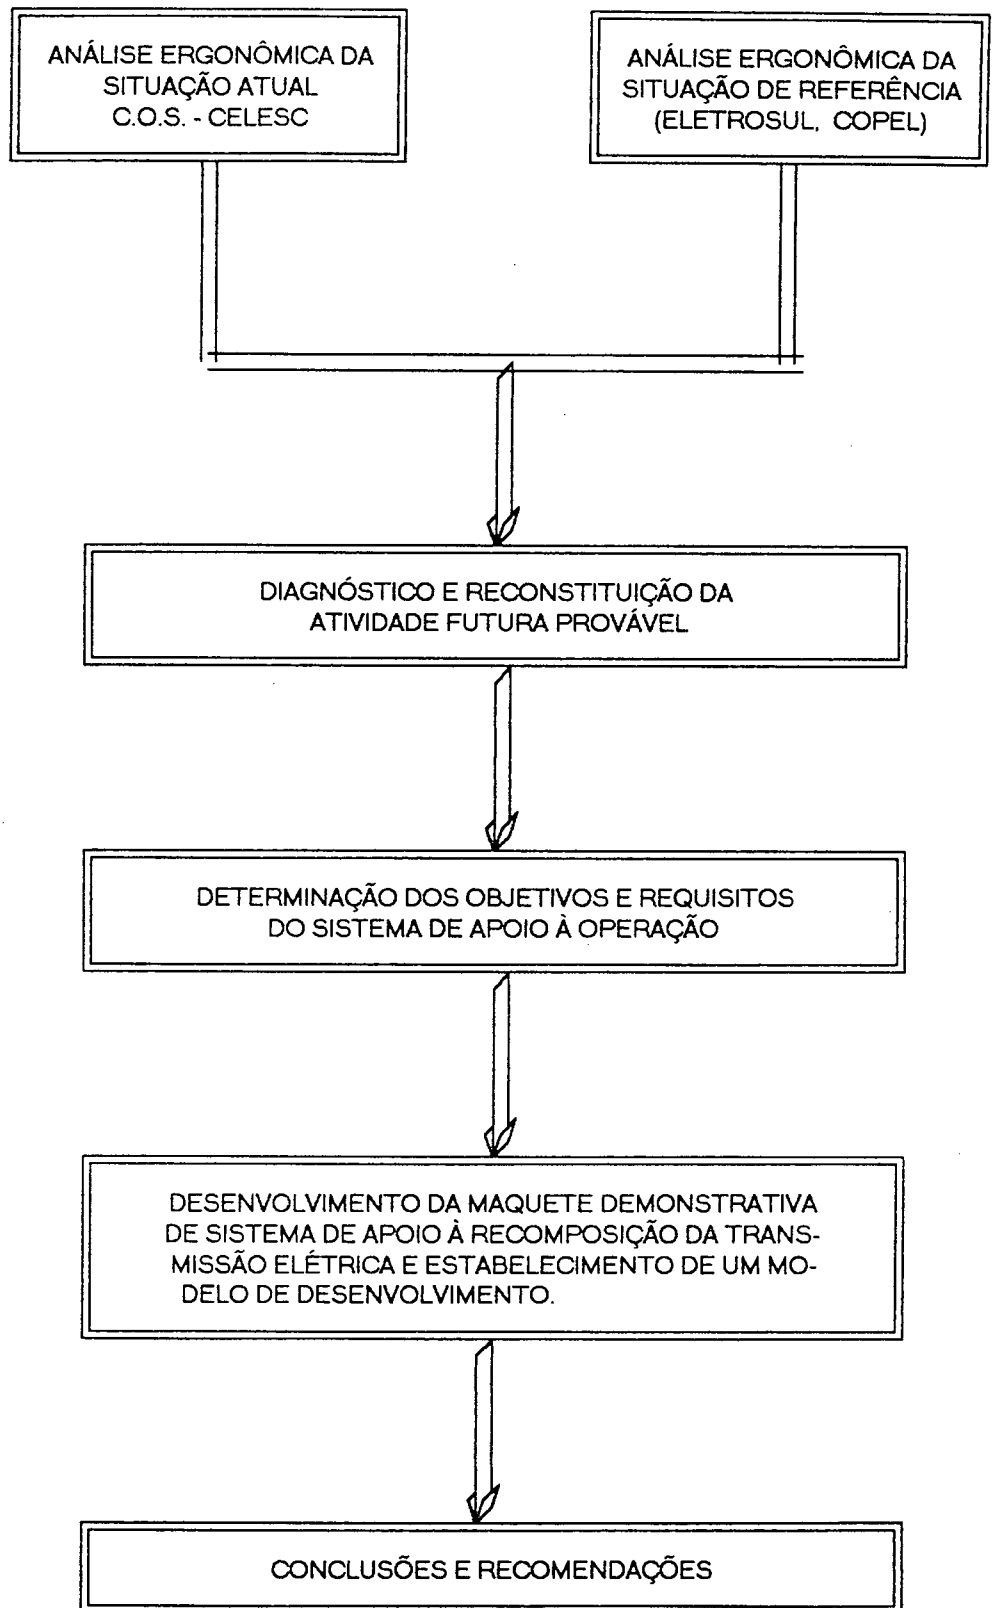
ANÁLISE ERGONÔMICA DA SITUAÇÃO ATUAL C.O.S. - CELESC

ANÁLISE ERGONÔMICA DA SITUAÇÃO DE REFERÊNCIA (ELETROSUL, COPEL)

DIAGNÓSTICO E RECONSTITUIÇÃO DA ATIVIDADE FUTURA PROVÁVEL

DETERMINAÇÃO DOS OBJETIVOS E REQUISITOS DO SISTEMA DE APOIO À OPERAÇÃO

DESENVOLVIMENTO DA MAQUETE DEMONSTRATIVA DE SISTEMA DE APOIO À RECOMPOSIÇÃO DA TRANSMISSÃO ELÉTRICA E ESTABELECIMENTO DE UM MODELO DE DESENVOLVIMENTO.

CONCLUSÕES E RECOMENDAÇÕES